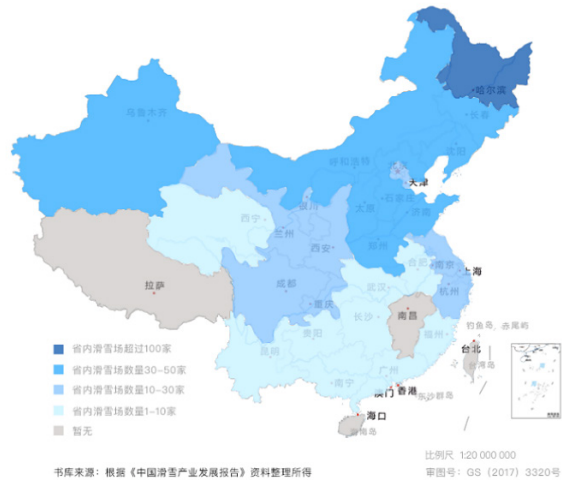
哈尔滨
乌鲁木齐
长春
沈阳
呼和浩特
北京
天津
石家庄
太原
银川
济南
西宁
兰州
西安
郑州
合肥
南京
上海
拉萨
成都
重庆
武汉
杭州
南昌
长沙
贵阳
福州
钓鱼岛
赤尾屿
台北
昆明
台湾岛
南宁
广州
澳门
香港
东沙群岛
海口
海南岛

省内滑雪场超过100家
省内滑雪场数量30~50家
省内滑雪场数量10~30家
省内滑雪场数量1~10家
暂无

比例尺 1:20 000 000
审图号：GS（2017）3320号

书库来源：根据《中国滑雪产业发展报告》资料整理所得